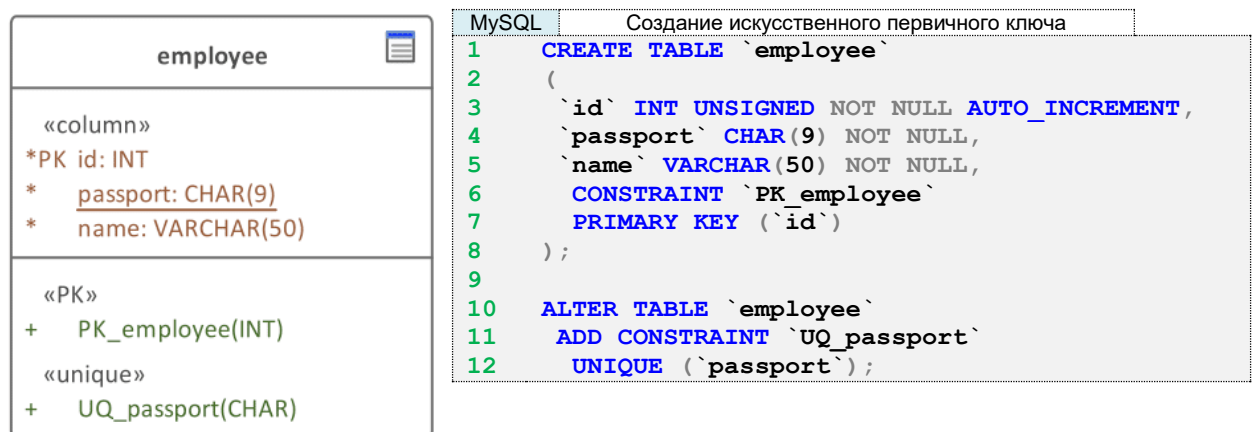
employee

«column»
*PK id: INT
* passport: CHAR(9)
* name: VARCHAR(50)

«PK»
+ PK_employee(INT)
«unique»
+ UQ_passport(CHAR)

MySQL | Создание искусственного первичного ключа

```
1    CREATE TABLE `employee`
2    (
3     `id` INT UNSIGNED NOT NULL AUTO_INCREMENT,
4     `passport` CHAR(9) NOT NULL,
5     `name` VARCHAR(50) NOT NULL,
6      CONSTRAINT `PK_employee`
7      PRIMARY KEY (`id`)
8    );
9
10   ALTER TABLE `employee`
11    ADD CONSTRAINT `UQ_passport`
12     UNIQUE (`passport`);
```